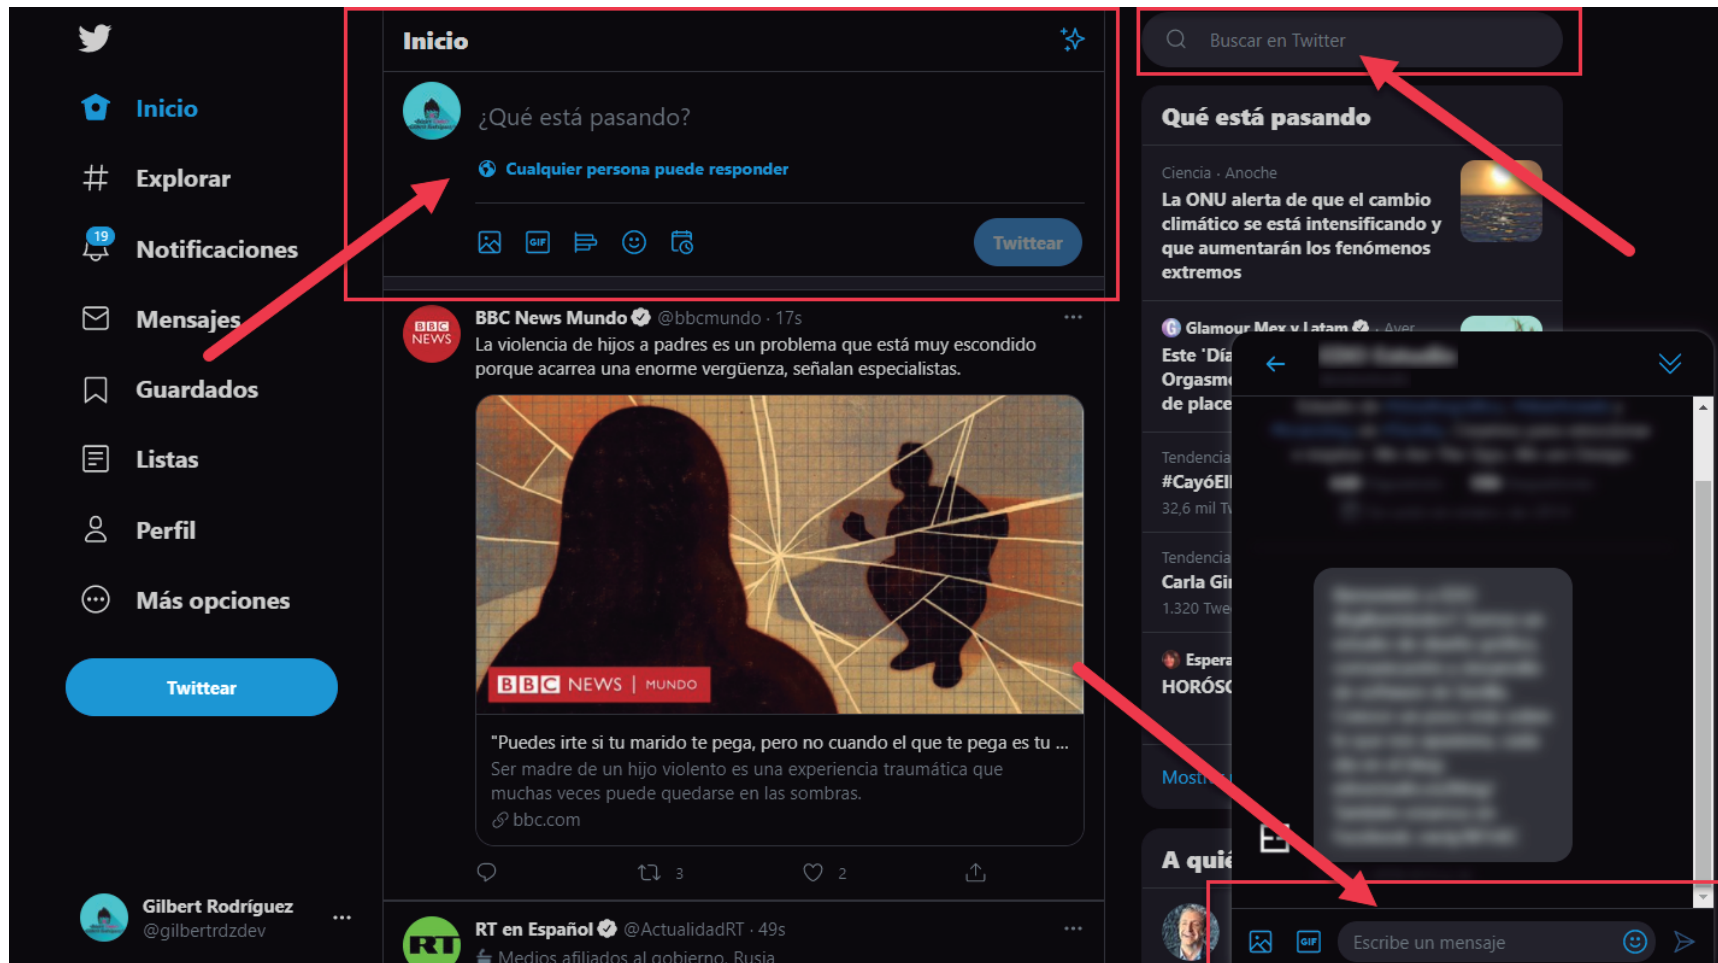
Inicio

Explorar

19 Notificaciones

Mensajes

Guardados

Listas

Perfil

Más opciones

Twittear

Gilbert Rodríguez
@gilbertrdzdev

Inicio

¿Qué está pasando?

Cualquier persona puede responder

Twittear

BBC News Mundo @bbcmundo · 17s
La violencia de hijos a padres es un problema que está muy escondido porque acarrea una enorme vergüenza, señalan especialistas.

BBC NEWS | MUNDO

"Puedes irte si tu marido te pega, pero no cuando el que te pega es tu ...
Ser madre de un hijo violento es una experiencia traumática que muchas veces puede quedarse en las sombras.
bbc.com

3 2

RT en Español @ActualidadRT · 49s
Medios afiliados al gobierno, Rusia

Buscar en Twitter

Qué está pasando

Ciencia · Anoche
La ONU alerta de que el cambio climático se está intensificando y que aumentarán los fenómenos extremos

Glamour Mex y Latam · Ayer
Este 'Día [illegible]
Orgasm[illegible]
de place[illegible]

Tendencia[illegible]
#CayóEl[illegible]
32,6 mil T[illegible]

Tendencia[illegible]
Carla Gi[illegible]
1.320 Twe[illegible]

Espera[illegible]
HORÓS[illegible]

Most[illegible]

A quié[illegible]

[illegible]

Escribe un mensaje